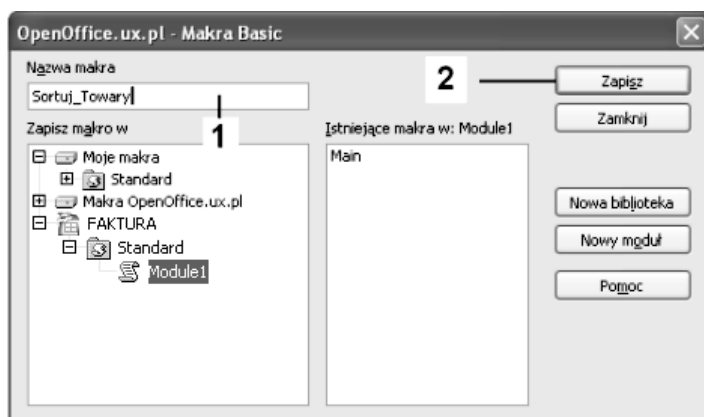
OpenOffice.ux.pl - Makra Basic

Nazwa makra

Sortuj_Towary

Zapisz makro w

Moje makra

Standard

Makra OpenOffice.ux.pl

FAKTURA

Standard

Module1

Istniejące makra w: Module1

Main

1

2

Zapisz

Zamknij

Nowa biblioteka

Nowy moduł

Pomoc